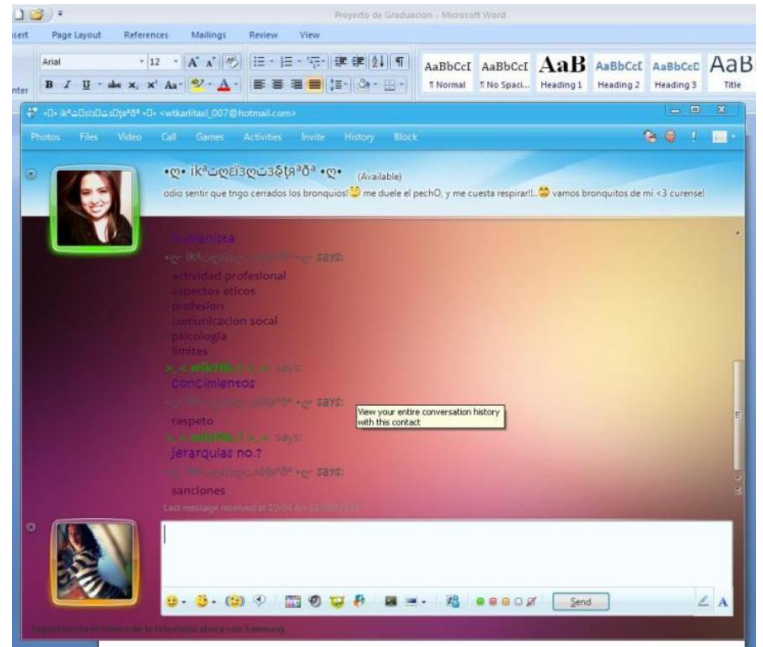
Proyecto de Graduacion - Microsoft Word

sert Page Layout References Mailings Review View

Arial 12 A A

B I U abe x, x' Aa

AaBbCcI AaBbCcI AaB AaBbCcI AaBbCcD AaB
¶ Normal ¶ No Spaci... Heading 1 Heading 2 Heading 3 Title

nter

•ტ• ikªcთεპ3ღcპδţяªδª •ღ• <wtkarlitaxl_007@hotmail.com>

Photos Files Video Call Games Activities Invite History Block

•ღ• ikªcთεპ3ღcპδţяªδª •ღ• (Available)

odio sentir que tngo cerrados los bronquios! me duele el pechO, y me cuesta respirar!!.. vamos bronquitos de mi <3 curense!

humanista

•ღ• ikª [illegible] •ღ• says:

actividad profesional

aspectos eticos

profesion

comunicacion socal

psicologia

limites

>_< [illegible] >_< says:

concimientos

•ღ• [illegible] •ღ• says:

respeto

>_< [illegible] >_< says:

jerarquias no.?

•ღ• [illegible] •ღ• says:

sanciones

Last message received at 10:04 on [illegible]

View your entire conversation history with this contact

Send

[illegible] el futuro de la televisión ahora con Samsung